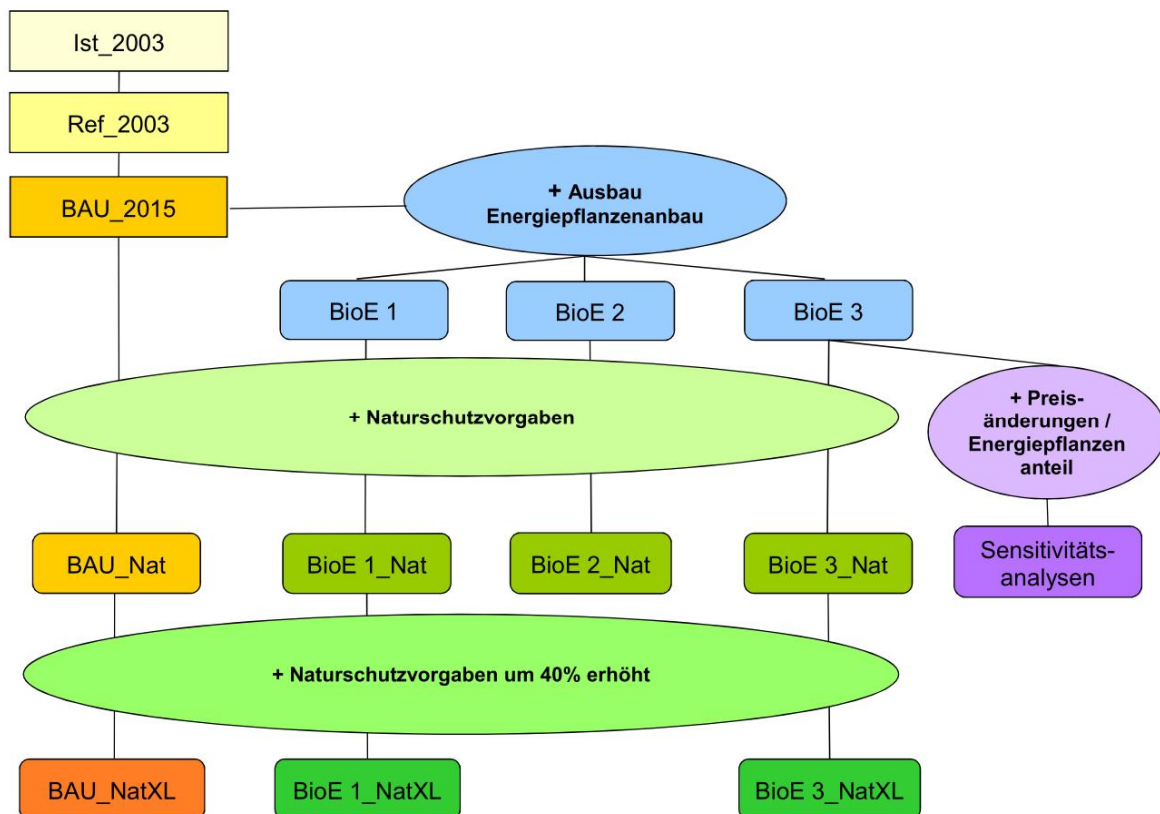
Ist_2003

Ref_2003

BAU_2015

+ Ausbau Energiepflanzenanbau

BioE 1

BioE 2

BioE 3

+ Naturschutzvorgaben

+ Preisänderungen / Energiepflanzen anteil

BAU_Nat

BioE 1_Nat

BioE 2_Nat

BioE 3_Nat

Sensitivitätsanalysen

+ Naturschutzvorgaben um 40% erhöht

BAU_NatXL

BioE 1_NatXL

BioE 3_NatXL